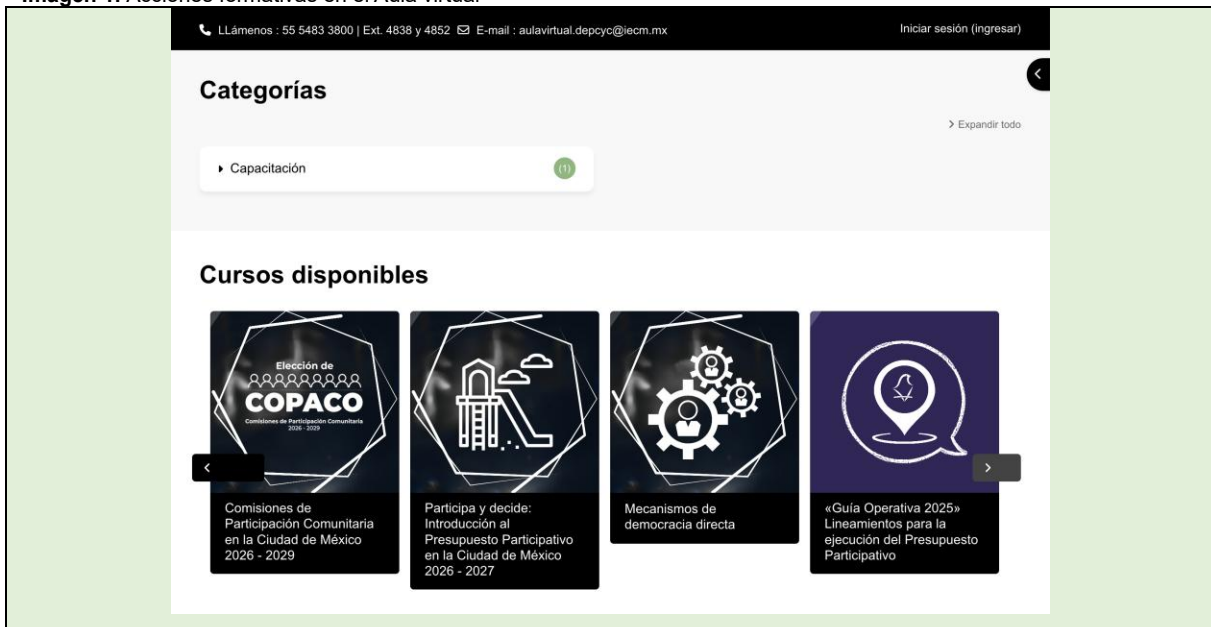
Imagen 1. Acciones formativas en el Aula virtual

LLámenos : 55 5483 3800 | Ext. 4838 y 4852 E-mail : aulavirtual.depcyc@iecm.mx

Iniciar sesión (ingresar)

Categorías

> Expandir todo

Capacitación (1)

Cursos disponibles

Elección de COPACO Comisiones de Participación Comunitaria 2026 - 2029

Comisiones de Participación Comunitaria en la Ciudad de México 2026 - 2029

Participa y decide: Introducción al Presupuesto Participativo en la Ciudad de México 2026 - 2027

Mecanismos de democracia directa

«Guía Operativa 2025» Lineamientos para la ejecución del Presupuesto Participativo